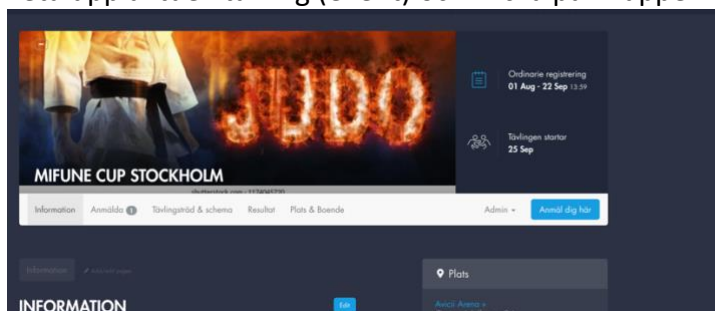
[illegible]

JUDO

MIFUNE CUP STOCKHOLM

shutterstock.com · 1124061725

Ordinarie registrering
01 Aug - 22 Sep 13:59

Tävlingen startar
25 Sep

Information Anmälda 1 Tävlingsträd & schema Resultat Plats & Boende Admin Anmäl dig här

Information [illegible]

INFORMATION

Edit

Plats

Avicii Arena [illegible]